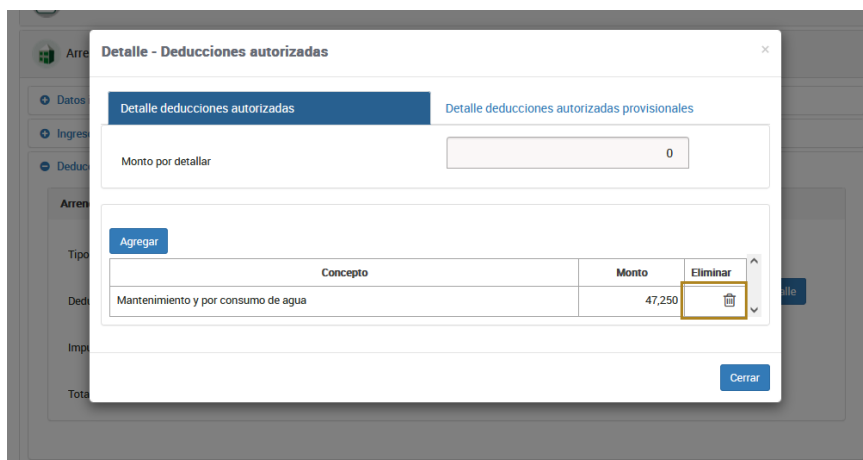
Arre
Datos
Ingres
Deduc
Arren
Tipo
Dedu
Impu
Tota
alle

Detalle - Deducciones autorizadas ×

Detalle deducciones autorizadas | Detalle deducciones autorizadas provisionales

Monto por detallar 0

Agregar

| Concepto | Monto | Eliminar |
|---|---|---|
| Mantenimiento y por consumo de agua | 47,250 | |

Cerrar